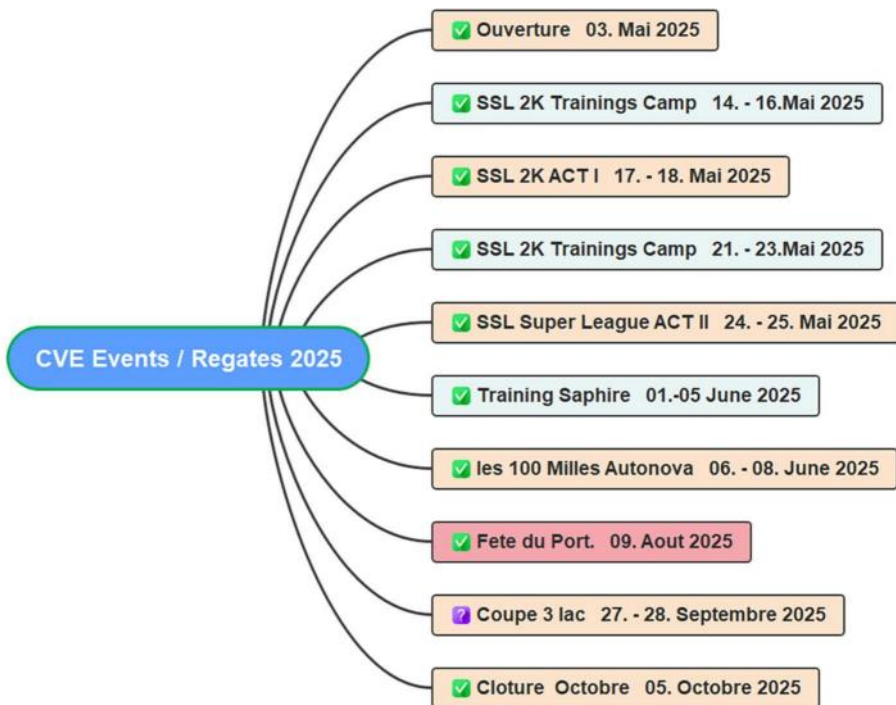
CVE Events / Regates 2025

✅ Ouverture 03. Mai 2025

✅ SSL 2K Trainings Camp 14. - 16.Mai 2025

✅ SSL 2K ACT I 17. - 18. Mai 2025

✅ SSL 2K Trainings Camp 21. - 23.Mai 2025

✅ SSL Super League ACT II 24. - 25. Mai 2025

✅ Training Saphire 01.-05 June 2025

✅ les 100 Milles Autonova 06. - 08. June 2025

✅ Fete du Port. 09. Aout 2025

❓ Coupe 3 lac 27. - 28. Septembre 2025

✅ Cloture Octobre 05. Octobre 2025